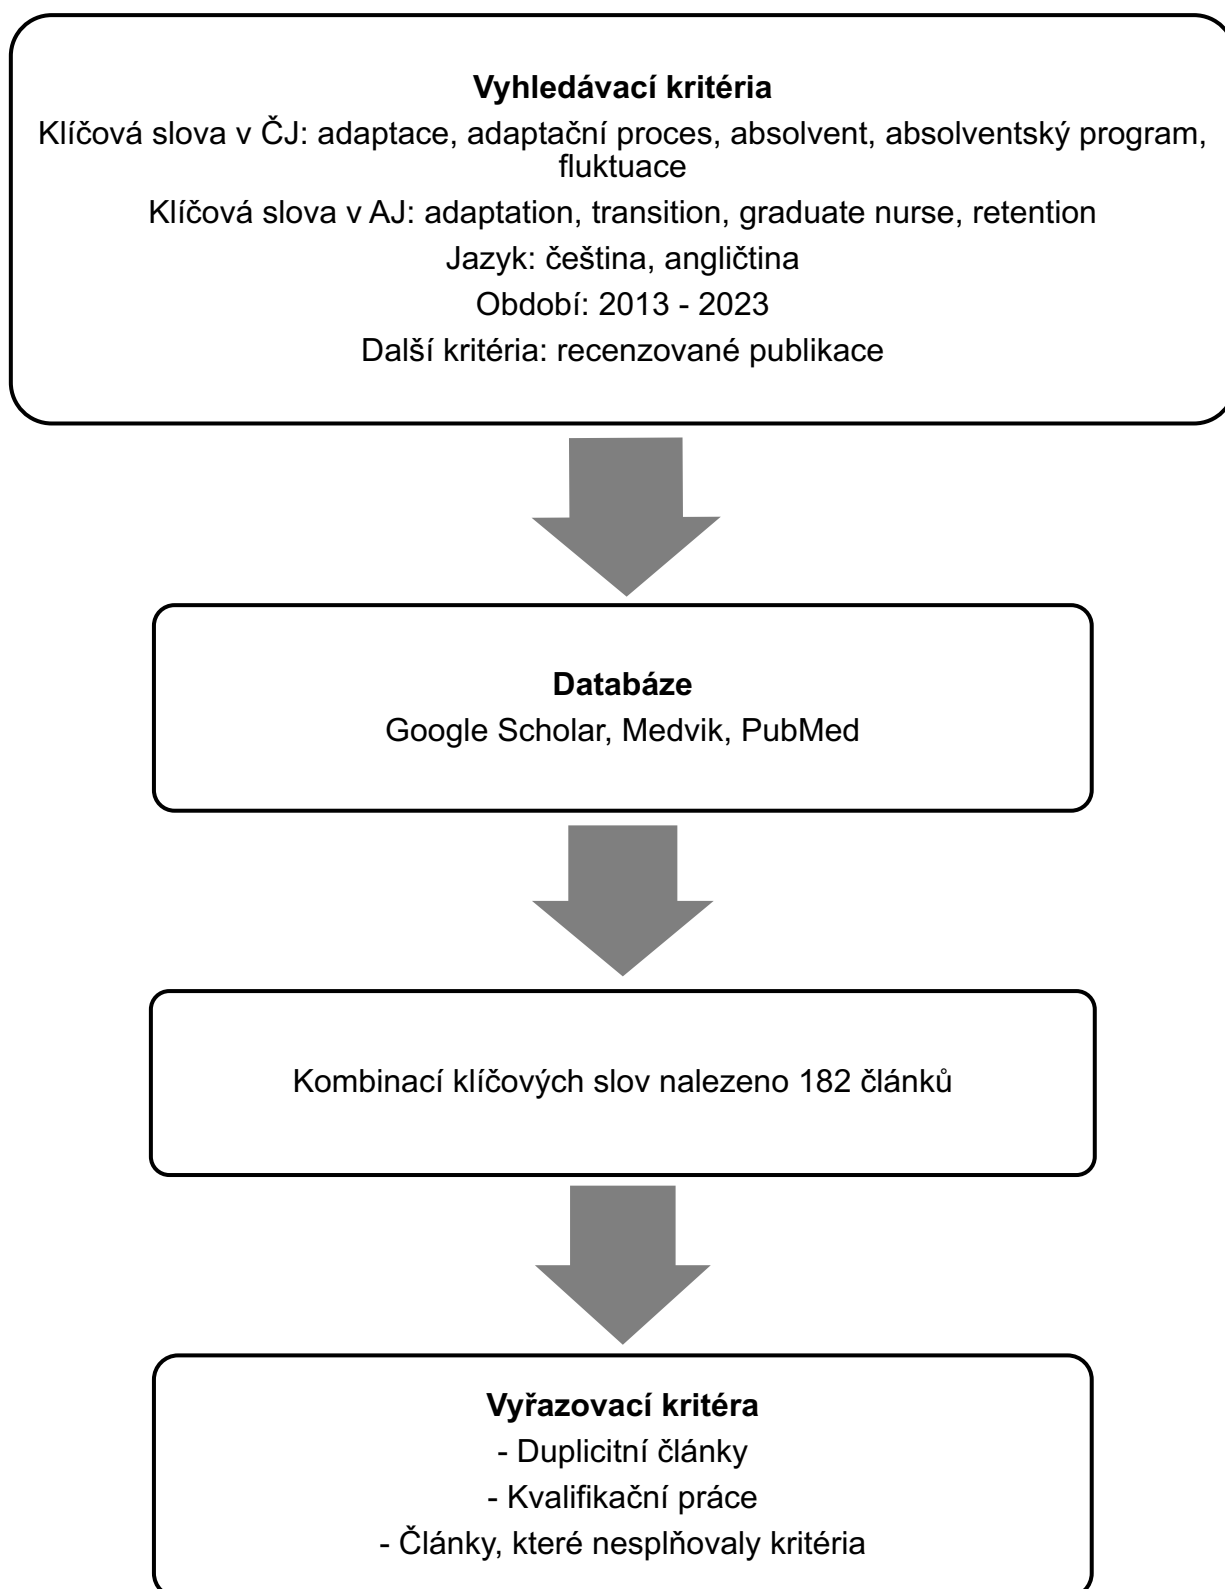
**Vyhledávací kritéria**

Klíčová slova v ČJ: adaptace, adaptační proces, absolvent, absolventský program, fluktuace

Klíčová slova v AJ: adaptation, transition, graduate nurse, retention

Jazyk: čeština, angličtina

Období: 2013 - 2023

Další kritéria: recenzované publikace

**Databáze**

Google Scholar, Medvik, PubMed

Kombinací klíčových slov nalezeno 182 článků

**Vyřazovací kritéra**

- Duplicitní články

- Kvalifikační práce

- Články, které nesplňovaly kritéria